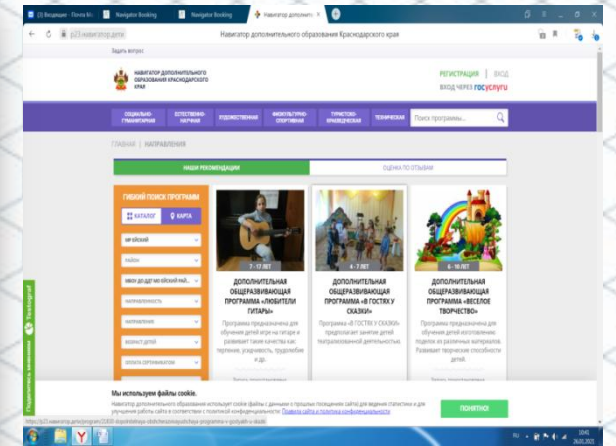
(3) Входящие - Почта Ma | Navigator Booking | Navigator Booking | Навигатор дополнит

р23.навигатор.дети | Навигатор дополнительного образования Краснодарского края

Задать вопрос

НАВИГАТОР ДОПОЛНИТЕЛЬНОГО ОБРАЗОВАНИЯ КРАСНОДАРСКОГО КРАЯ

РЕГИСТРАЦИЯ | ВХОД
ВХОД ЧЕРЕЗ госуслуги

СОЦИАЛЬНО-ГУМАНИТАРНАЯ | ЕСТЕСТВЕННО-НАУЧНАЯ | ХУДОЖЕСТВЕННАЯ | ФИЗКУЛЬТУРНО-СПОРТИВНАЯ | ТУРИСТСКО-КРАЕВЕДЧЕСКАЯ | ТЕХНИЧЕСКАЯ | Поиск программы...

ГЛАВНАЯ | НАПРАВЛЕНИЯ

НАШИ РЕКОМЕНДАЦИИ | ОЦЕНКА ПО ОТЗЫВАМ

ГИБКИЙ ПОИСК ПРОГРАММ
КАТАЛОГ | КАРТА

МР ЕЙСКИЙ
РАЙОН
МБОУ ДО ДДТ МО ЕЙСКИЙ РАЙ...
НАПРАВЛЕННОСТЬ
НАПРАВЛЕНИЕ
ВОЗРАСТ ДЕТЕЙ
ПОРЯДОК СОРТИРОВКИ

7 - 17 ЛЕТ
ДОПОЛНИТЕЛЬНАЯ ОБЩЕРАЗВИВАЮЩАЯ ПРОГРАММА «ЛЮБИТЕЛИ ГИТАРЫ»
Программа предназначена для обучения детей игре на гитаре и развивает такие качества как: терпение, усидчивость, трудолюбие и др.

4 - 7 ЛЕТ
ДОПОЛНИТЕЛЬНАЯ ОБЩЕРАЗВИВАЮЩАЯ ПРОГРАММА «В ГОСТЯХ У СКАЗКИ»
Программа «В ГОСТЯХ У СКАЗКИ» предполагает занятие детей театрализованной деятельностью.

6 - 10 ЛЕТ
ДОПОЛНИТЕЛЬНАЯ ОБЩЕРАЗВИВАЮЩАЯ ПРОГРАММА «ВЕСЕЛОЕ ТВОРЧЕСТВО»
Программа предназначена для обучения детей изготовлению поделок из различных материалов. Развивает творческие способности детей.

Подписаться на новости | Telegram

Мы используем файлы cookie.
Навигатор дополнительного образования использует cookie файлы с данными о прошлых посещениях сайта для ведения статистики и для улучшения работы сайта в соответствии с политикой конфиденциальности. Правила сайта и политика конфиденциальности

ПОНЯТНО!

https://p23.навигатор.дети/program/22461-dopolnitelnaya-obshcherazvivayushchaya-programma-v-gostyakh-u-skazki

RU 10:41 26.01.2021